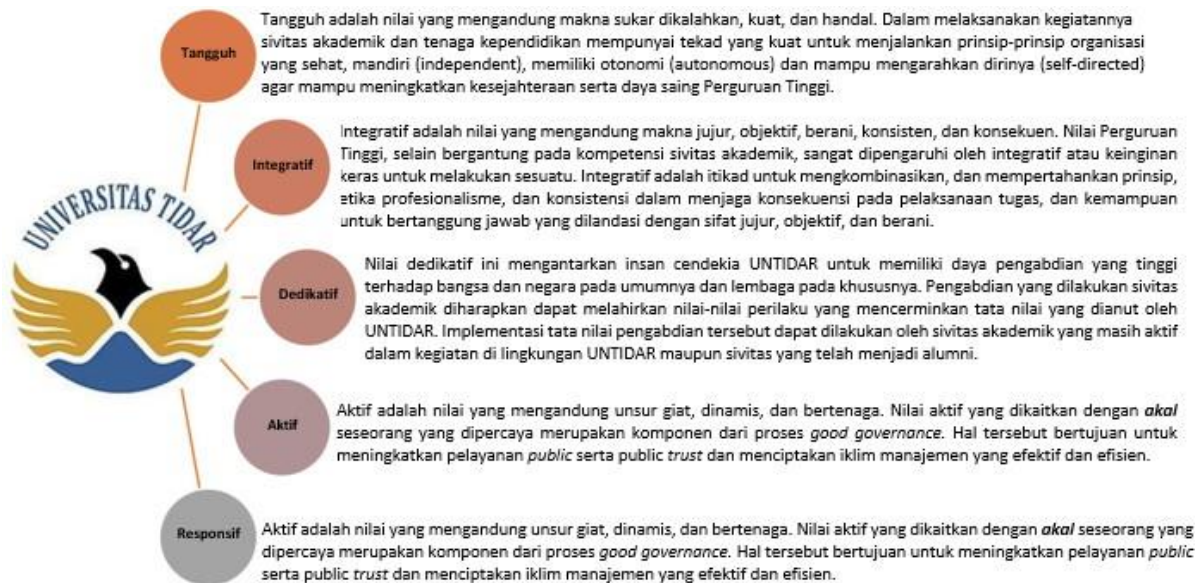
UNIVERSITAS TIDAR

Tangguh

Tangguh adalah nilai yang mengandung makna sukar dikalahkan, kuat, dan handal. Dalam melaksanakan kegiatannya sivitas akademik dan tenaga kependidikan mempunyai tekad yang kuat untuk menjalankan prinsip-prinsip organisasi yang sehat, mandiri (independent), memiliki otonomi (autonomous) dan mampu mengarahkan dirinya (self-directed) agar mampu meningkatkan kesejahteraan serta daya saing Perguruan Tinggi.

Integratif

Integratif adalah nilai yang mengandung makna jujur, objektif, berani, konsisten, dan konsekuen. Nilai Perguruan Tinggi, selain bergantung pada kompetensi sivitas akademik, sangat dipengaruhi oleh integratif atau keinginan keras untuk melakukan sesuatu. Integratif adalah itikad untuk mengkombinasikan, dan mempertahankan prinsip, etika profesionalisme, dan konsistensi dalam menjaga konsekuensi pada pelaksanaan tugas, dan kemampuan untuk bertanggung jawab yang dilandasi dengan sifat jujur, objektif, dan berani.

Dedikatif

Nilai dedikatif ini mengantarkan insan cendekia UNTIDAR untuk memiliki daya pengabdian yang tinggi terhadap bangsa dan negara pada umumnya dan lembaga pada khususnya. Pengabdian yang dilakukan sivitas akademik diharapkan dapat melahirkan nilai-nilai perilaku yang mencerminkan tata nilai yang dianut oleh UNTIDAR. Implementasi tata nilai pengabdian tersebut dapat dilakukan oleh sivitas akademik yang masih aktif dalam kegiatan di lingkungan UNTIDAR maupun sivitas yang telah menjadi alumni.

Aktif

Aktif adalah nilai yang mengandung unsur giat, dinamis, dan bertenaga. Nilai aktif yang dikaitkan dengan *akal* seseorang yang dipercaya merupakan komponen dari proses *good governance*. Hal tersebut bertujuan untuk meningkatkan pelayanan *public* serta public *trust* dan menciptakan iklim manajemen yang efektif dan efisien.

Responsif

Aktif adalah nilai yang mengandung unsur giat, dinamis, dan bertenaga. Nilai aktif yang dikaitkan dengan *akal* seseorang yang dipercaya merupakan komponen dari proses *good governance*. Hal tersebut bertujuan untuk meningkatkan pelayanan *public* serta public *trust* dan menciptakan iklim manajemen yang efektif dan efisien.